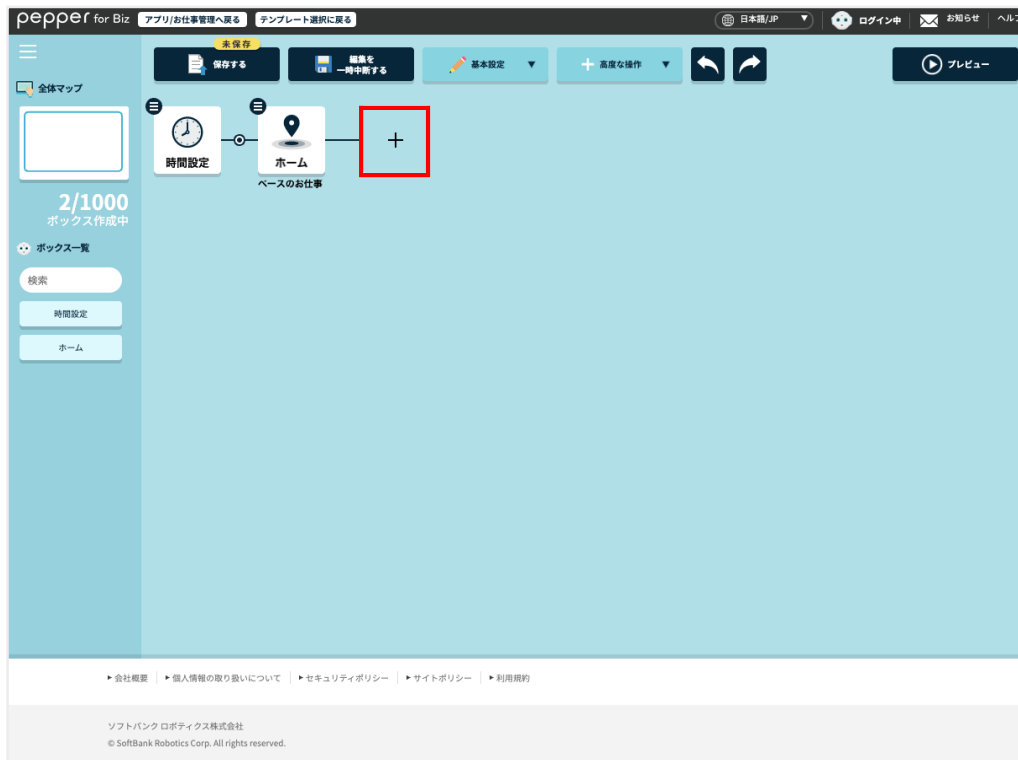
pepper for Biz アプリ/お仕事管理へ戻る テンプレート選択に戻る

日本語/JP ログイン中 お知らせ ヘルプ

全体マップ

2/1000
ボックス作成中

ボックス一覧

検索

時間設定

ホーム

未保存
保存する

編集を
一時中断する

基本設定

高度な操作

プレビュー

時間設定

ホーム
ベースのお仕事

+

▸ 会社概要 | ▸ 個人情報の取り扱いについて | ▸ セキュリティポリシー | ▸ サイトポリシー | ▸ 利用規約

ソフトバンク ロボティクス株式会社
© SoftBank Robotics Corp. All rights reserved.